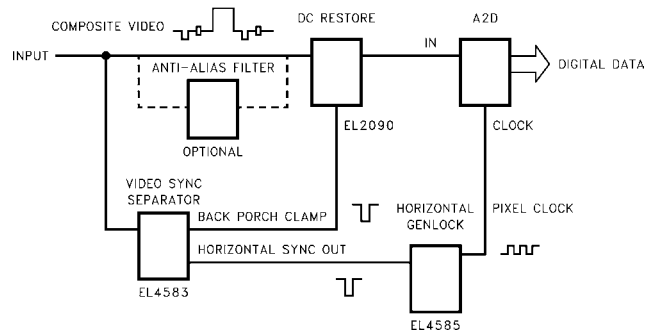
COMPOSITE VIDEO

DC RESTORE

A2D

INPUT

IN

DIGITAL DATA

ANTI-ALIAS FILTER

OPTIONAL

EL2090

CLOCK

VIDEO SYNC SEPARATOR

BACK PORCH CLAMP

HORIZONTAL GENLOCK

PIXEL CLOCK

HORIZONTAL SYNC OUT

EL4583

EL4585